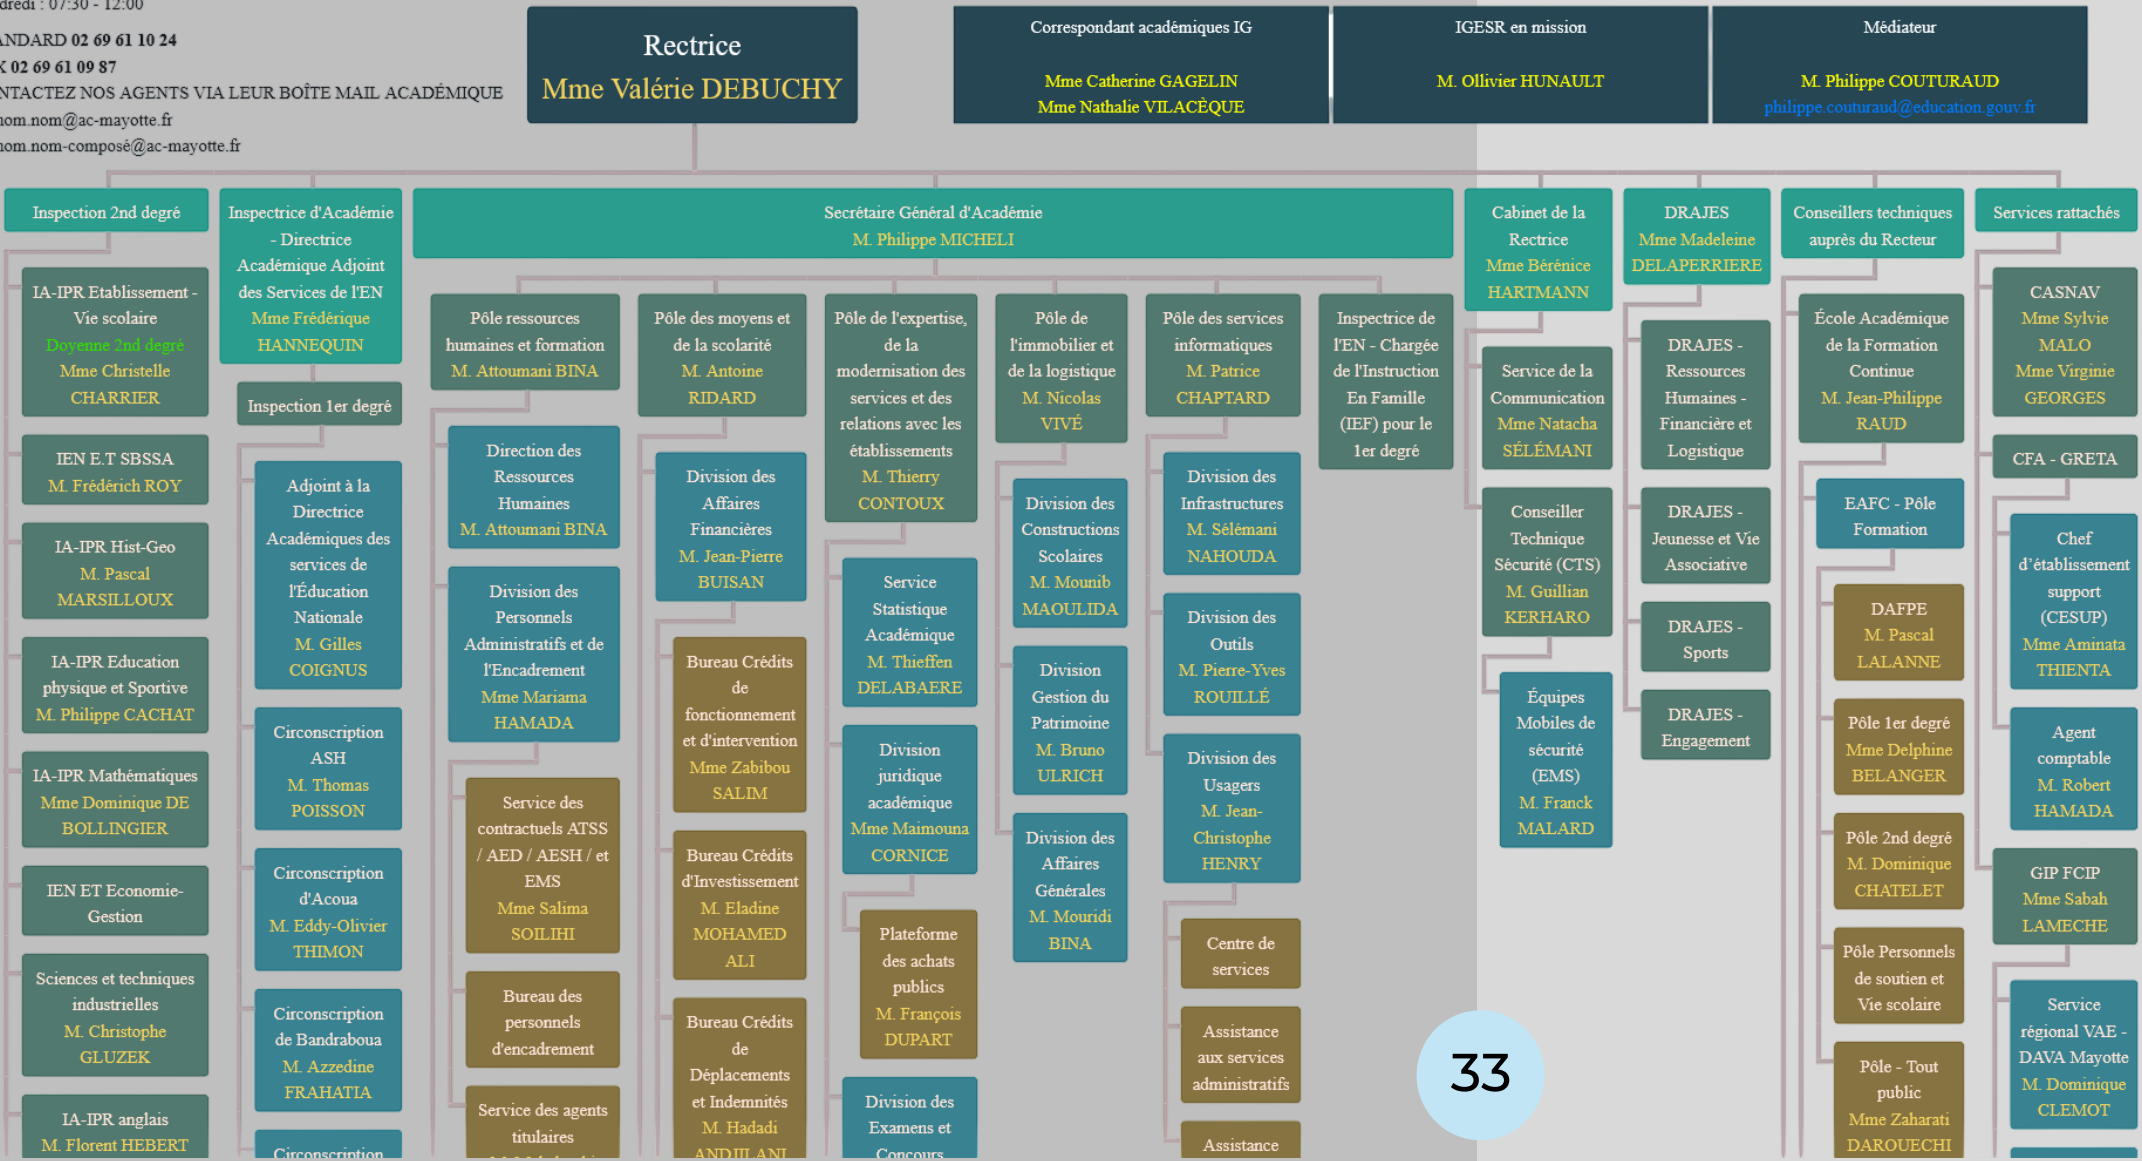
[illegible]dredi : 07:30 - 12:00
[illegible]NDARD 02 69 61 10 24
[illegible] 02 69 61 09 87
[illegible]NTACTEZ NOS AGENTS VIA LEUR BOÎTE MAIL ACADÉMIQUE
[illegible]om.nom@ac-mayotte.fr
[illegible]om.nom-composé@ac-mayotte.fr

Rectrice
Mme Valérie DEBUCHY

Correspondant académiques IG
Mme Catherine GAGELIN
Mme Nathalie VILACÈQUE

IGESR en mission
M. Ollivier HUNAULT

Médiateur
M. Philippe COUTURAUD
philippe.couturaud@education.gouv.fr

Inspection 2nd degré

IA-IPR Etablissement - Vie scolaire
Doyenne 2nd degré
Mme Christelle CHARRIER

IEN E.T SBSSA
M. Frédérich ROY

IA-IPR Hist-Geo
M. Pascal MARSILLOUX

IA-IPR Education physique et Sportive
M. Philippe CACHAT

IA-IPR Mathématiques
Mme Dominique DE BOLLINGIER

IEN ET Economie-Gestion

Sciences et techniques industrielles
M. Christophe GLUZEK

IA-IPR anglais
M. Florent HEBERT

Inspectrice d'Académie - Directrice Académique Adjoint des Services de l'EN
Mme Frédérique HANNEQUIN

Inspection 1er degré

Adjoint à la Directrice Académiques des services de l'Éducation Nationale
M. Gilles COIGNUS

Circonscription ASH
M. Thomas POISSON

Circonscription d'Acoua
M. Eddy-Olivier THIMON

Circonscription de Bandraboua
M. Azzedine FRAHATIA

Circonscription

Secrétaire Général d'Académie
M. Philippe MICHELI

Pôle ressources humaines et formation
M. Attoumani BINA

Direction des Ressources Humaines
M. Attoumani BINA

Division des Personnels Administratifs et de l'Encadrement
Mme Mariama HAMADA

Service des contractuels ATSS / AED / AESH / et EMS
Mme Salima SOILIHI

Bureau des personnels d'encadrement

Service des agents titulaires

Pôle des moyens et de la scolarité
M. Antoine RIDARD

Division des Affaires Financières
M. Jean-Pierre BUISAN

Bureau Crédits de fonctionnement et d'intervention
Mme Zabibou SALIM

Bureau Crédits d'Investissement
M. Eladine MOHAMED ALI

Bureau Crédits de Déplacements et Indemnités
M. Hadadi ANDJILANI

Pôle de l'expertise, de la modernisation des services et des relations avec les établissements
M. Thierry CONTOUX

Service Statistique Académique
M. Thieffen DELABAERE

Division juridique académique
Mme Maimouna CORNICE

Plateforme des achats publics
M. François DUPART

Division des Examens et Concours

Pôle de l'immobilier et de la logistique
M. Nicolas VIVÉ

Division des Constructions Scolaires
M. Mounib MAOULIDA

Division Gestion du Patrimoine
M. Bruno ULRICH

Division des Affaires Générales
M. Mouridi BINA

Pôle des services informatiques
M. Patrice CHAPTARD

Division des Infrastructures
M. Sélémani NAHOUDA

Division des Outils
M. Pierre-Yves ROUILLÉ

Division des Usagers
M. Jean-Christophe HENRY

Centre de services

Assistance aux services administratifs

Assistance

Inspectrice de l'EN - Chargée de l'Instruction En Famille (IEF) pour le 1er degré

Cabinet de la Rectrice
Mme Bérénice HARTMANN

Service de la Communication
Mme Natacha SÉLÉMANI

Conseiller Technique Sécurité (CTS)
M. Guillian KERHARO

Équipes Mobiles de sécurité (EMS)
M. Franck MALARD

DRAJES
Mme Madeleine DELAPERRIERE

DRAJES - Ressources Humaines - Financière et Logistique

DRAJES - Jeunesse et Vie Associative

DRAJES - Sports

DRAJES - Engagement

Conseillers techniques auprès du Recteur

École Académique de la Formation Continue
M. Jean-Philippe RAUD

EAFC - Pôle Formation

DAFPE
M. Pascal LALANNE

Pôle 1er degré
Mme Delphine BELANGER

Pôle 2nd degré
M. Dominique CHATELET

Pôle Personnels de soutien et Vie scolaire

Pôle - Tout public
Mme Zaharati DAROUECHI

Services rattachés

CASNAV
Mme Sylvie MALO
Mme Virginie GEORGES

CFA - GRETA

Chef d'établissement support (CESUP)
Mme Aminata THIENTA

Agent comptable
M. Robert HAMADA

GIP FCIP
Mme Sabah LAMECHE

Service régional VAE - DAVA Mayotte
M. Dominique CLEMOT

33